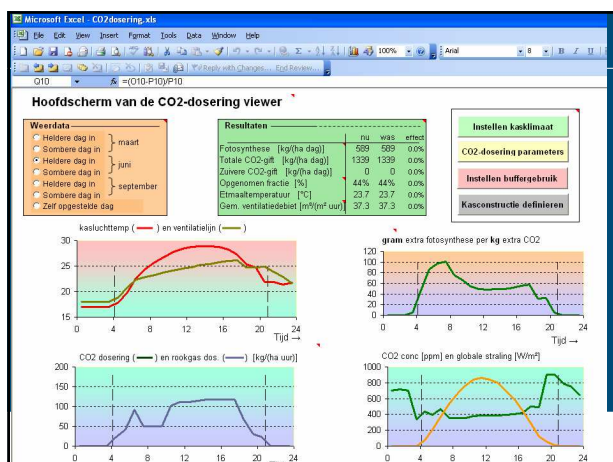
Microsoft Excel - CO2dosering.xls

File Edit View Insert Format Tools Data Window Help

100%

Arial

8

B I U

Reply with Changes... End Review...

Q10

fx =(O10-P10)/P10

Hoofdscherm van de CO2-dosering viewer

Weerdata

Heldere dag in
Sombere dag in
maart
Heldere dag in
Sombere dag in
juni
Heldere dag in
Sombere dag in
september
Zelf opgestelde dag

Resultaten

| | nu | was | effect |
|---|---|---|---|
| Fotosynthese [kg/(ha dag)] | 589 | 589 | 0.0% |
| Totale CO2-gift [kg/(ha dag)] | 1339 | 1339 | 0.0% |
| Zuivere CO2-gift [kg/(ha dag)] | 0 | 0 | 0.0% |
| Opgenomen fractie [%] | 44% | 44% | 0.0% |
| Etmaaltemperatuur [°C] | 23.7 | 23.7 | 0.0% |
| Gem. ventilatiedebiet [m³/(m² uur)] | 37.3 | 37.3 | 0.0% |

Instellen kasklimaat

CO2-dosering parameters

Instellen buffergebruik

Kasconstructie definieren

kasluchttemp ( ) en ventilatielijn ( )

30
25
20
15
0 4 8 12 16 20 24
Tijd →

gram extra fotosynthese per kg extra CO2

120
100
80
60
40
20
0
0 4 8 12 16 20 24
Tijd →

CO2 dosering ( ) en rookgas dos. ( ) [kg/(ha uur)]

200
150
100
50
0
0 4 8 12 16 20 24

CO2 conc [ppm] en globale straling [W/m²]

1000
800
600
400
200
0
0 4 8 12 16 20 24